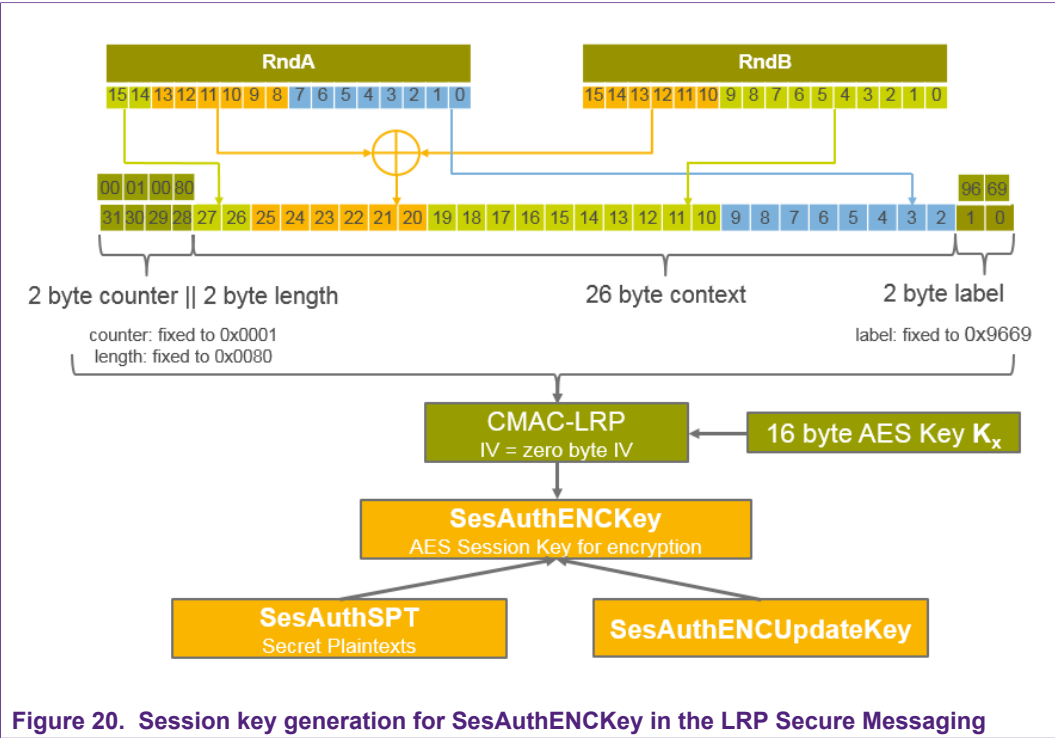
RndA

15 14 13 12 11 10 9 8 7 6 5 4 3 2 1 0

RndB

15 14 13 12 11 10 9 8 7 6 5 4 3 2 1 0

00 01 00 80

31 30 29 28 27 26 25 24 23 22 21 20 19 18 17 16 15 14 13 12 11 10 9 8 7 6 5 4 3 2 1 0

96 69

2 byte counter || 2 byte length

26 byte context

2 byte label

counter: fixed to 0x0001
length: fixed to 0x0080

label: fixed to 0x9669

CMAC-LRP
IV = zero byte IV

16 byte AES Key $K_x$

SesAuthENCKey
AES Session Key for encryption

SesAuthSPT
Secret Plaintexts

SesAuthENCUpdateKey

Figure 20. Session key generation for SesAuthENCKey in the LRP Secure Messaging